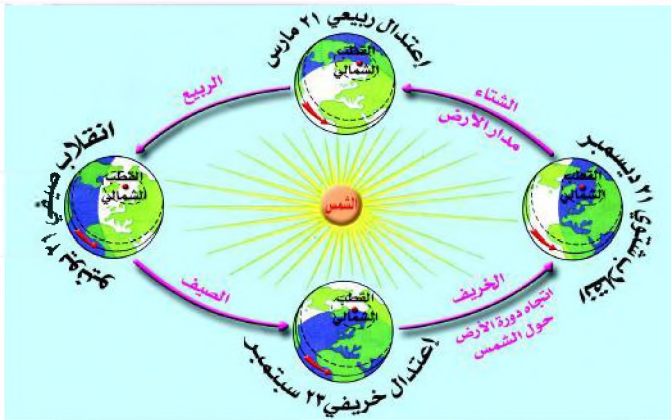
إعتدال ربيعي ٢١ مارس

القطب الشمالي

الربيع

الشتاء

مدار الأرض

انقلاب صيفي ٢١ يونيو

القطب الشمالي

الشمس

٢١ ديسمبر انقلاب شتوي

القطب الشمالي

الصيف

الخريف

اتجاه دورة الأرض حول الشمس

القطب الشمالي

إعتدال خريفي ٢٢ سبتمبر